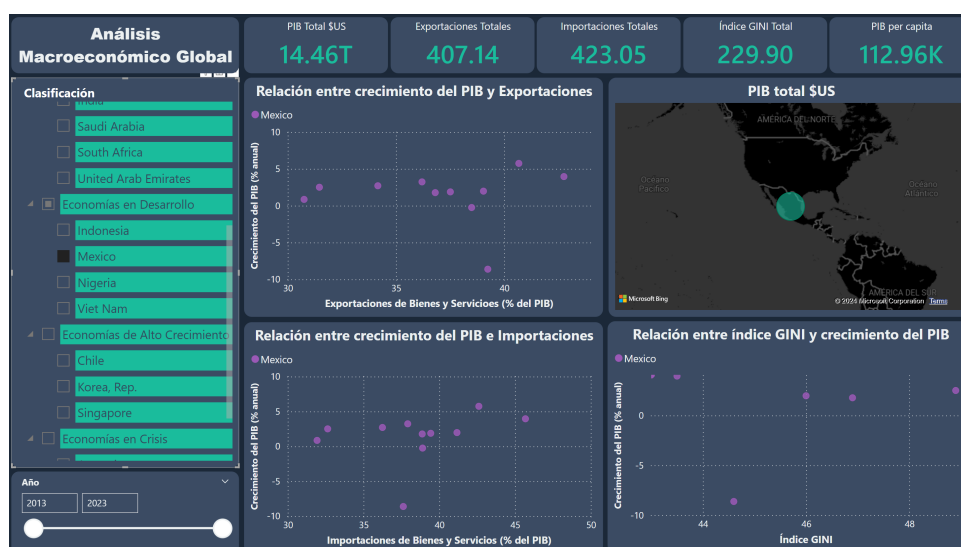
Análisis Macroeconómico Global

PIB Total $US
14.46T

Exportaciones Totales
407.14

Importaciones Totales
423.05

Índice GINI Total
229.90

PIB per capita
112.96K

Clasificación

Saudi Arabia
South Africa
United Arab Emirates
Economías en Desarrollo
Indonesia
Mexico
Nigeria
Viet Nam
Economías de Alto Crecimiento
Chile
Korea, Rep.
Singapore
Economías en Crisis

Año
2013
2023

Relación entre crecimiento del PIB y Exportaciones
Mexico
10
5
0
-5
-10
Crecimiento del PIB (% anual)
30
35
40
Exportaciones de Bienes y Servicios (% del PIB)

PIB total $US
AMÉRICA DEL NORTE
Océano Pacífico
Océano Atlántico
AMÉRICA DEL SUR
Microsoft Bing
© 2024 Microsoft Corporation Terms

Relación entre crecimiento del PIB e Importaciones
Mexico
10
5
0
-5
-10
Crecimiento del PIB (% anual)
30
35
40
45
50
Importaciones de Bienes y Servicios (% del PIB)

Relación entre índice GINI y crecimiento del PIB
Mexico
0
-5
-10
Crecimiento del PIB (% anual)
44
46
48
Índice GINI